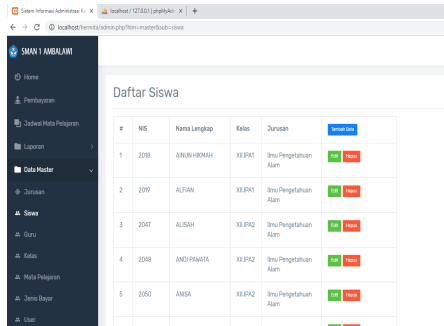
Sistem Informasi Administrasi K ×
localhost / 127.0.0.1 | phpMyAdm ×
+
localhost/hermita/admin.php?item=master&sub=siswa

SMAN 1 AMBALAWI

Home
Pembayaran
Jadwal Mata Pelajaran
Laporan
Data Master
Jurusan
Siswa
Guru
Kelas
Mata Pelajaran
Jenis Bayar
User

Daftar Siswa

| # | NIS | Nama Lengkap | Kelas | Jurusan | Tambah Data |
|---|---|---|---|---|---|
| 1 | 2018 | AINUN HIKMAH | XII.IPA1 | Ilmu Pengetahuan Alam | Edit Hapus |
| 2 | 2019 | ALFIAN | XII.IPA1 | Ilmu Pengetahuan Alam | Edit Hapus |
| 3 | 2047 | ALISAH | XII.IPA2 | Ilmu Pengetahuan Alam | Edit Hapus |
| 4 | 2048 | ANDI PAWATA | XII.IPA2 | Ilmu Pengetahuan Alam | Edit Hapus |
| 5 | 2050 | ANISA | XII.IPA2 | Ilmu Pengetahuan Alam | Edit Hapus |